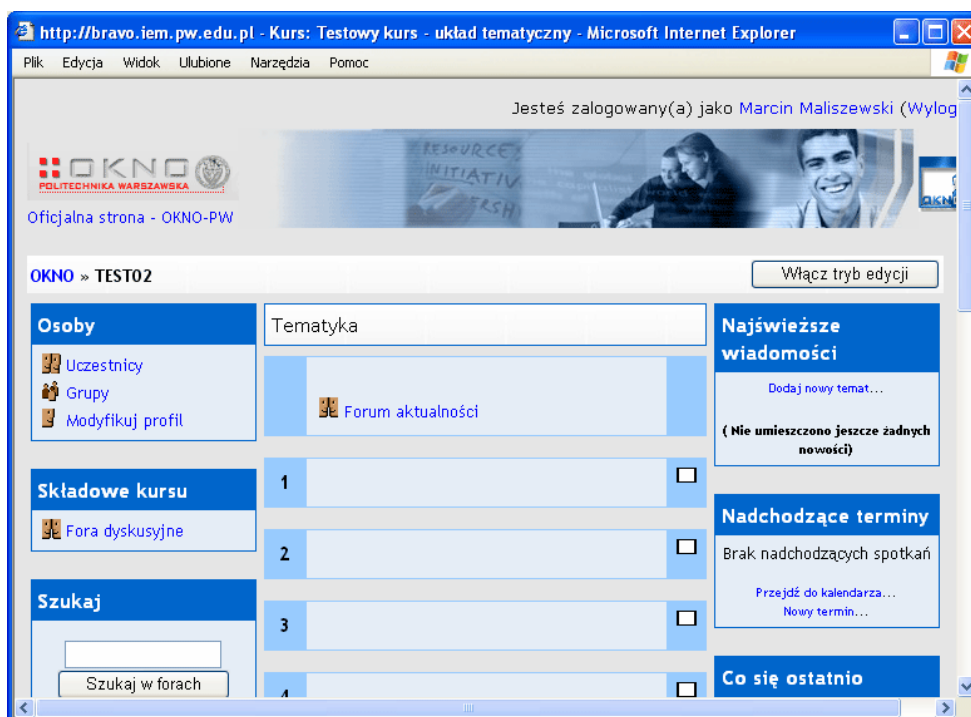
http://bravo.iem.pw.edu.pl - Kurs: Testowy kurs - układ tematyczny - Microsoft Internet Explorer

Plik Edycja Widok Ulubione Narzędzia Pomoc

Jesteś zalogowany(a) jako Marcin Maliszewski (Wylog

OKNO
POLITECHNIKA WARSZAWSKA

Oficjalna strona - OKNO-PW

RESOURCE INITIATIV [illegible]

OKNO » TEST02

Włącz tryb edycji

Osoby

Uczestnicy

Grupy

Modyfikuj profil

Składowe kursu

Fora dyskusyjne

Szukaj

Szukaj w forach

Tematyka

Forum aktualności

1

2

3

4

Najświeższe wiadomości

Dodaj nowy temat...

( Nie umieszczono jeszcze żadnych nowości)

Nadchodzące terminy

Brak nadchodzących spotkań

Przejdź do kalendarza...

Nowy termin...

Co się ostatnio